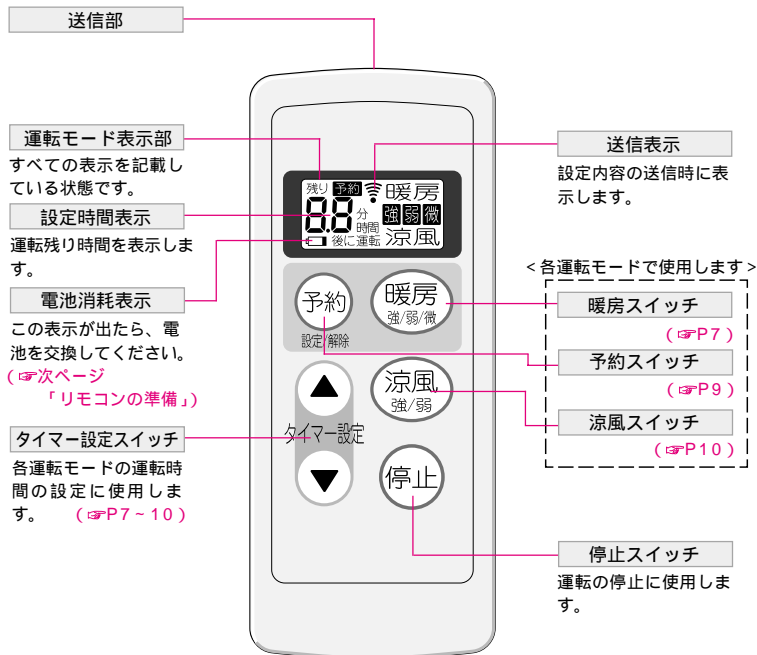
送信部

運転モード表示部

すべての表示を記載している状態です。

設定時間表示

運転残り時間を表示します。

電池消耗表示

この表示が出たら、電池を交換してください。

（☞次ページ「リモコンの準備」）

タイマー設定スイッチ

各運転モードの運転時間の設定に使用します。 （☞P7～10）

残り 予約 8.8 分 時間 後に運転 暖房 強 弱 微 涼風

予約 設定/解除

暖房 強/弱/微

涼風 強/弱

タイマー設定

停止

送信表示

設定内容の送信時に表示します。

＜各運転モードで使用します＞

暖房スイッチ

（☞P7）

予約スイッチ

（☞P9）

涼風スイッチ

（☞P10）

停止スイッチ

運転の停止に使用します。